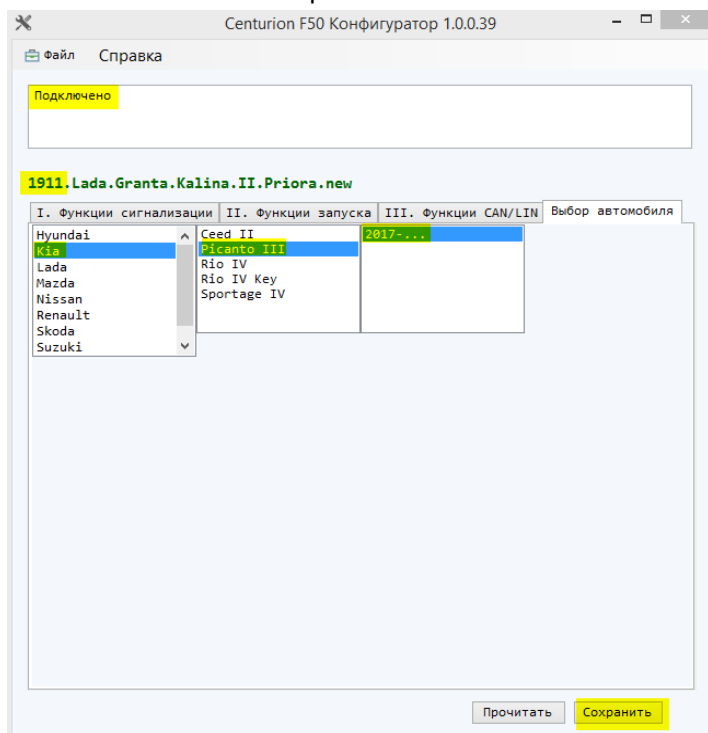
Centurion F50 Конфигуратор 1.0.0.39

Файл Справка

Подключено

1911.Lada.Granta.Kalina.II.Priora.new

I. Функции сигнализации | II. Функции запуска | III. Функции CAN/LIN | Выбор автомобиля

Hyundai
Kia
Lada
Mazda
Nissan
Renault
Skoda
Suzuki

Ceed II
Picanto III
Rio IV
Rio IV Key
Sportage IV

2017-...

Прочитать Сохранить